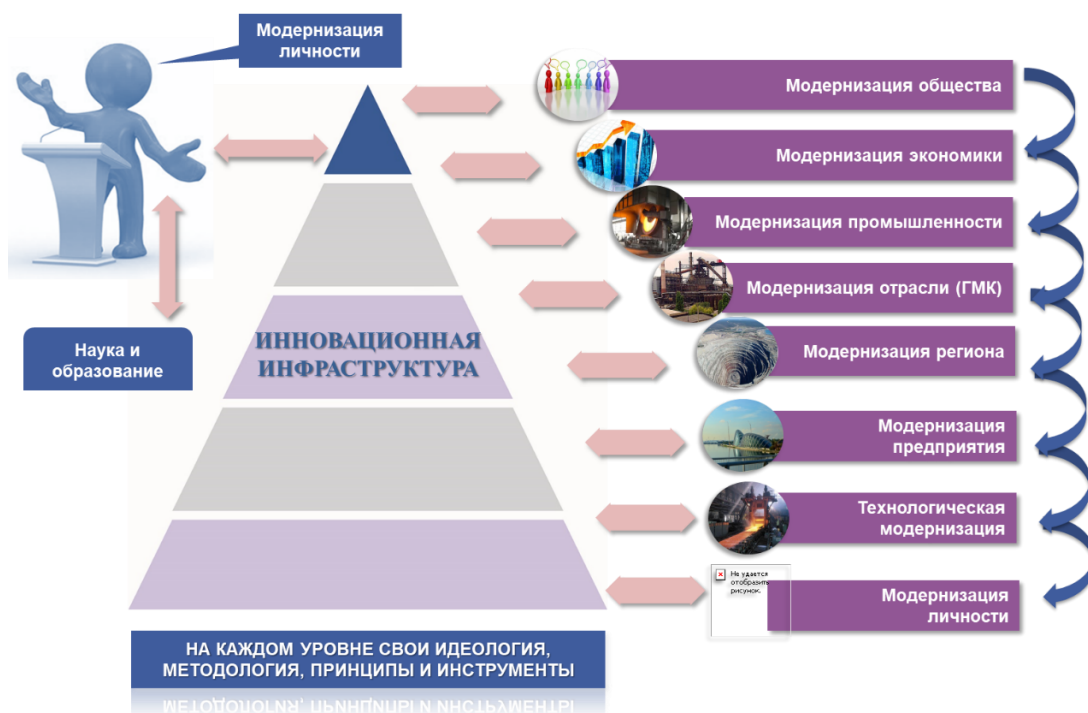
Модернизация личности

Наука и образование

ИННОВАЦИОННАЯ ИНФРАСТРУКТУРА

Модернизация общества

Модернизация экономики

Модернизация промышленности

Модернизация отрасли (ГМК)

Модернизация региона

Модернизация предприятия

Технологическая модернизация

Не удается отобразить рисунок.

Модернизация личности

НА КАЖДОМ УРОВНЕ СВОИ ИДЕОЛОГИЯ, МЕТОДОЛОГИЯ, ПРИНЦИПЫ И ИНСТРУМЕНТЫ